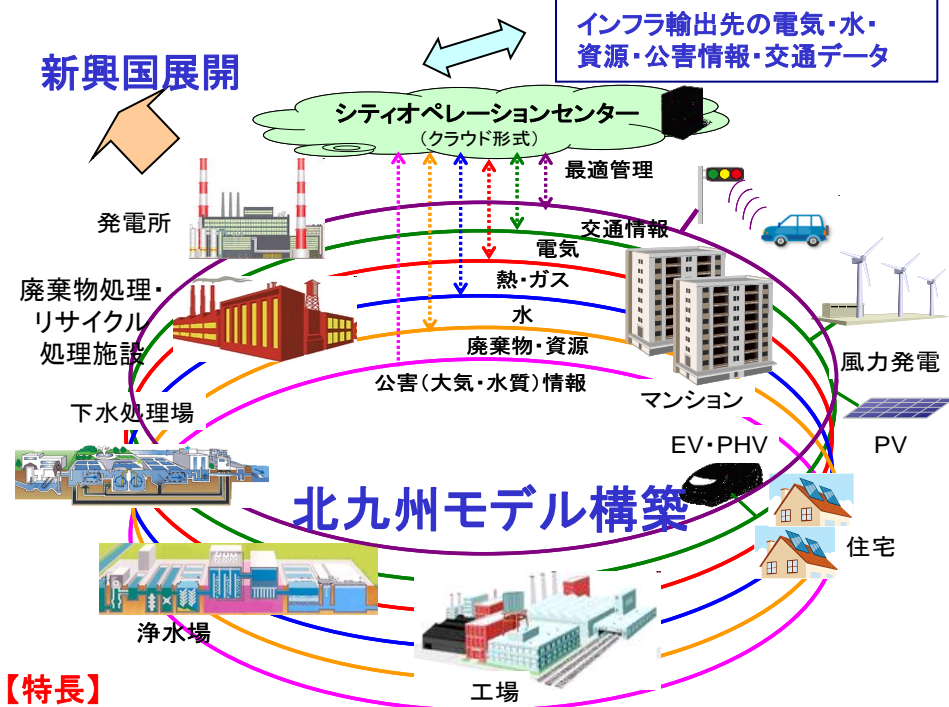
インフラ輸出先の電気・水・資源・公害情報・交通データ

新興国展開

シティオペレーションセンター
（クラウド形式）

最適管理

発電所

交通情報

電気

熱・ガス

廃棄物処理・リサイクル処理施設

水

廃棄物・資源

公害（大気・水質）情報

マンション

風力発電

下水処理場

EV・PHV

PV

北九州モデル構築

住宅

浄水場

工場

【特長】